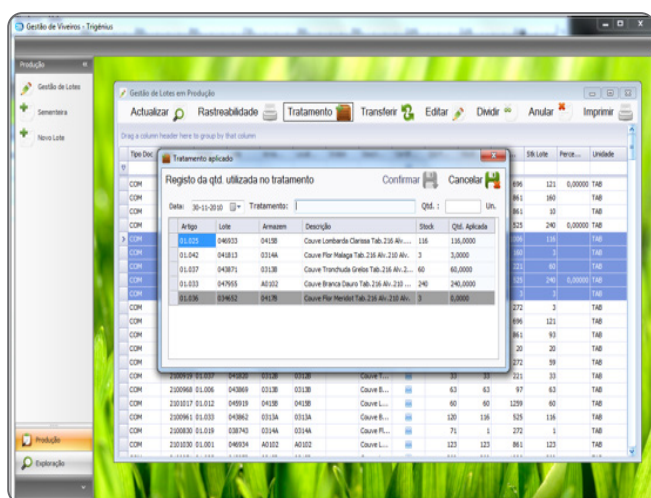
Gestão de Viveiros - Trigénius

Produção

Gestão de Lotes

Sementeira

Novo Lote

Gestão de Lotes em Produção

Actualizar Rastreabilidade Tratamento Transferir Editar Dividir Anular Imprimir

Drag a column header here to group by that column

Tipo Doc

Stk Lote Perce... Unidade

Tratamento aplicado

Registo da qtd. utilizada no tratamento

Confirmar Cancelar

Data: 30-11-2010 Tratamento: Qtd. : Un.

| Artigo | Lote | Armazem | Descrição | Stock | Qtd. Aplicada |
|---|---|---|---|---|---|
| 01.025 | 046933 | 0415B | Couve Lombarda Clarissa Tab.216 Alv.... | 116 | 116,0000 |
| 01.042 | 041813 | 0314A | Couve Flor Malaga Tab.216 Alv.210 Alv. | 3 | 3,0000 |
| 01.037 | 043871 | 0313B | Couve Tronchuda Grelos Tab.216 Alv.2... | 60 | 60,0000 |
| 01.033 | 047955 | A0102 | Couve Branca Dauro Tab.216 Alv.210 ... | 240 | 240,0000 |
| 01.036 | 034652 | 0417B | Couve Flor Meridot Tab.216 Alv.210 Alv. | 3 | 0,0000 |

| | | | | | | | | |
|---|---|---|---|---|---|---|---|---|
| COM | | | | | | 696 | 121 | 0,00000 TAB |
| COM | | | | | | 861 | 160 | TAB |
| COM | | | | | | 861 | 10 | TAB |
| COM | | | | | | 525 | 240 | 0,00000 TAB |
| COM | | | | | | 725 | 116 | TAB |
| COM | | | | | | 180 | 3 | TAB |
| COM | | | | | | 221 | 60 | TAB |
| COM | | | | | | 525 | 240 | 0,00000 TAB |
| COM | | | | | | 180 | 3 | TAB |
| COM | | | | | | 272 | 3 | TAB |
| COM | | | | | | 696 | 121 | TAB |
| COM | | | | | | 861 | 93 | TAB |
| COM | | | | | | 20 | 20 | TAB |
| COM | | | | | | 272 | 59 | TAB |
| COM | 2100919 01.037 | 043820 | 0312B | 0312B | Couve... 33 | 221 | 33 | TAB |
| COM | 2100968 01.006 | 043869 | 0313B | 0313B | Couve B... 63 63 | 97 | 63 | TAB |
| COM | 2101017 01.012 | 045919 | 0415B | 0415B | Couve L... 60 60 | 1259 | 60 | TAB |
| COM | 2100961 01.033 | 043862 | 0313A | 0313A | Couve B... 120 116 | 525 | 116 | TAB |
| COM | 2100830 01.019 | 038743 | 0314A | 0314A | Couve Fl... 71 1 | 272 | 1 | TAB |
| COM | 2101030 01.001 | 046934 | A0102 | A0102 | Couve L... 123 123 | 861 | 123 | TAB |

Produção

Exploração